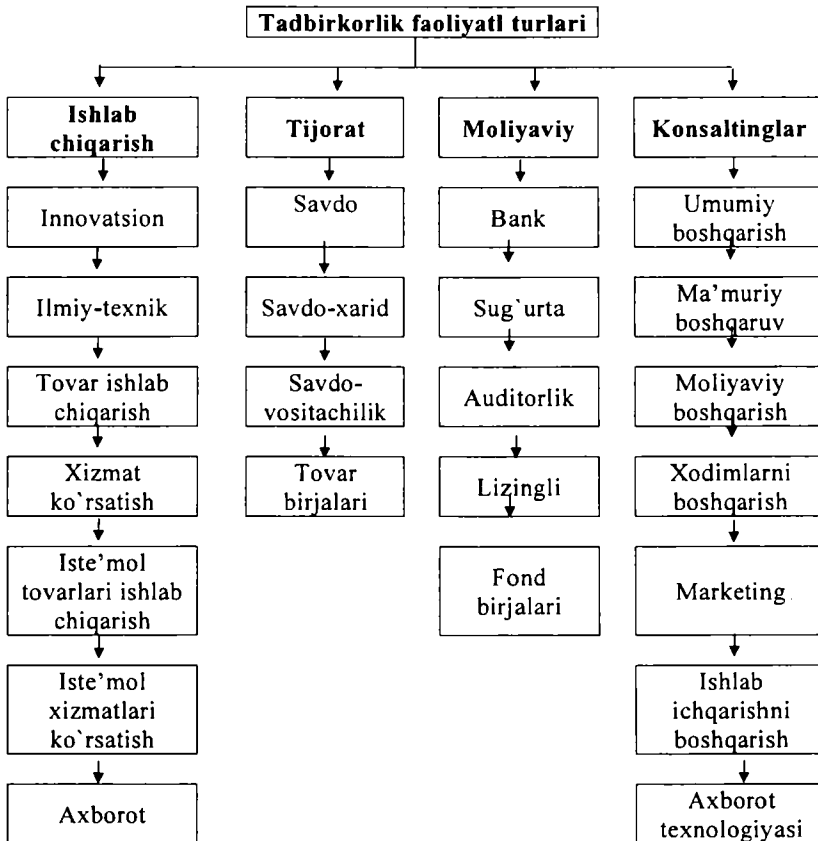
Tadbirkorlik faoliyatl turlari

Ishlab chiqarish

Innovatsion

Ilmiy-texnik

Tovar ishlab chiqarish

Xizmat ko`rsatish

Iste'mol tovarlari ishlab chiqarish

Iste'mol xizmatlari ko`rsatish

Axborot

Tijorat

Savdo

Savdo-xarid

Savdo-vositachilik

Tovar birjalari

Moliyaviy

Bank

Sug`urta

Auditorlik

Lizingli

Fond birjalari

Konsaltinglar

Umumiy boshqarish

Ma'muriy boshqaruv

Moliyaviy boshqarish

Xodimlarni boshqarish

Marketing

Ishlab ichqarishni boshqarish

Axborot texnologiyasi